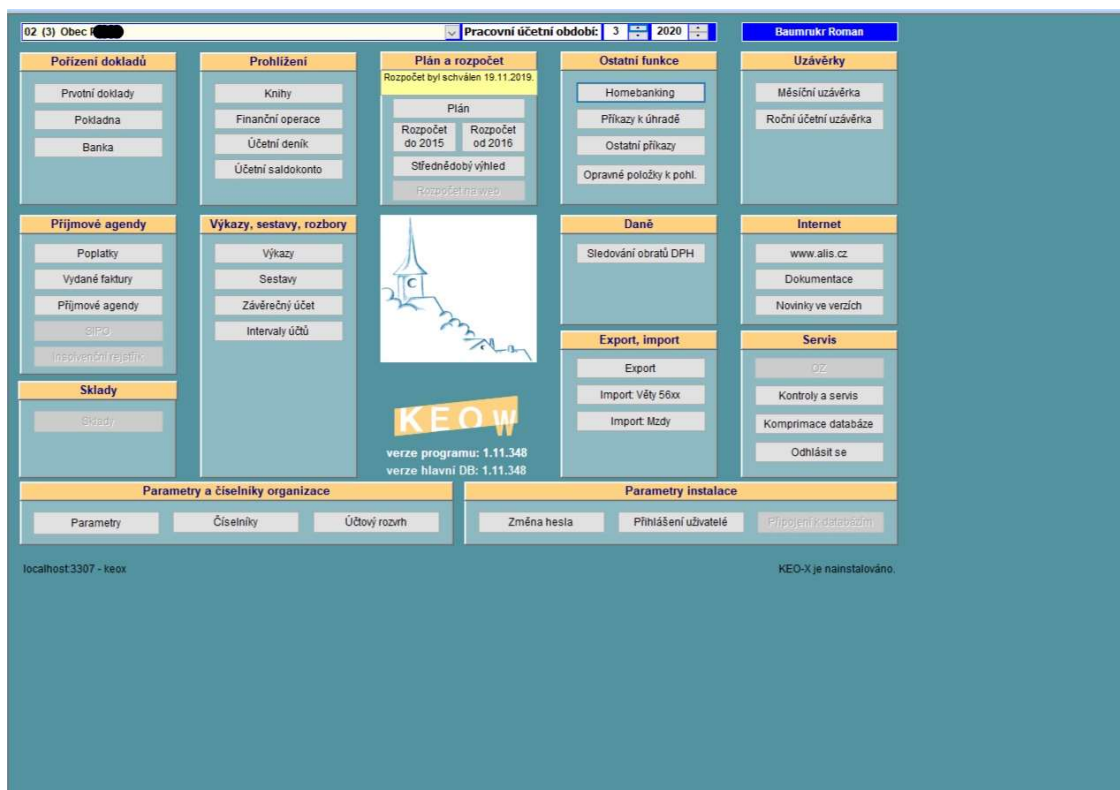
02 (3) Obec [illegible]

Pracovní účetní období: 3 2020

Baumrukr Roman

Pořízení dokladů

Prvotní doklady

Pokladna

Banka

Prohlížení

Knihy

Finanční operace

Účetní deník

Účetní saldokonto

Plán a rozpočet

Rozpočet byl schválen 19.11.2019.

Plán

Rozpočet do 2015

Rozpočet od 2016

Střednědobý výhled

Rozpočet na web

Ostatní funkce

Homebanking

Příkazy k úhradě

Ostatní příkazy

Opravné položky k pohl.

Uzávěrky

Měsíční uzávěrka

Roční účetní uzávěrka

Příjmové agendy

Poplatky

Vydané faktury

Příjmové agendy

SIPO

Insolvenční rejstřík

Výkazy, sestavy, rozbory

Výkazy

Sestavy

Závěrečný účet

Intervaly účtů

Daně

Sledování obratů DPH

Internet

www.alis.cz

Dokumentace

Novinky ve verzích

Export, import

Export

Import: Věty 56xx

Import: Mzdy

Servis

OZ

Kontroly a servis

Komprimace databáze

Odhlásit se

Sklady

Sklady

KEOW

verze programu: 1.11.348

verze hlavní DB: 1.11.348

Parametry a číselníky organizace

Parametry

Číselníky

Účtový rozvrh

Parametry instalace

Změna hesla

Přihlášení uživatelé

Připojení k databázím

localhost:3307 - keox

KEO-X je nainstalováno.